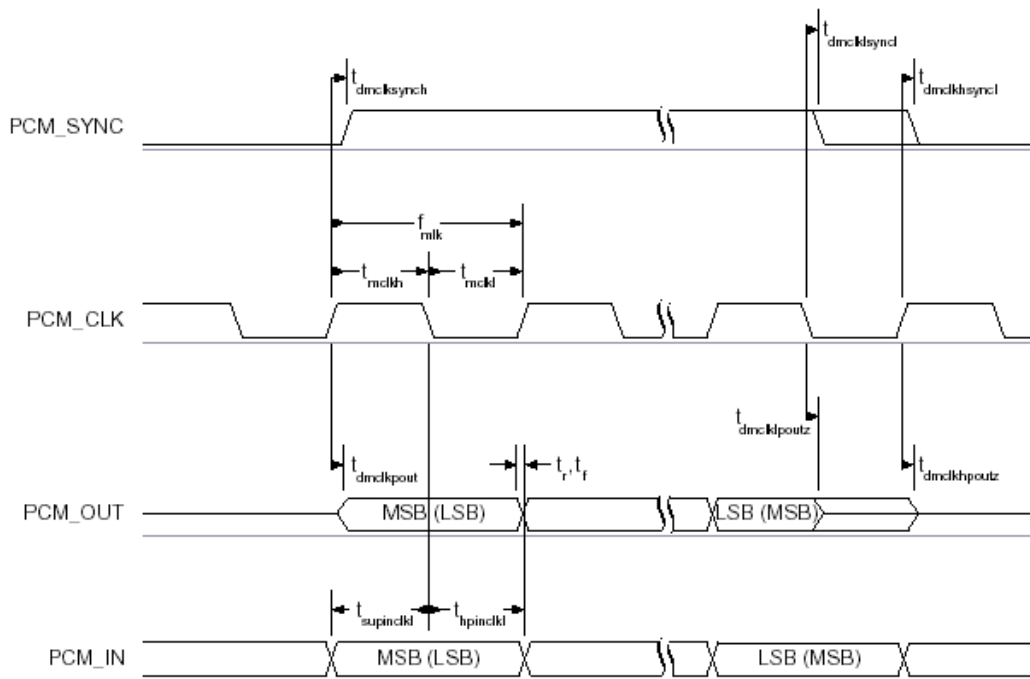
$t_{dmclksynch}$

$t_{dmclklsyncl}$

$t_{dmclkhsyncl}$

PCM_SYNC

$f_{mlk}$

$t_{mclkh}$

$t_{mclkl}$

PCM_CLK

$t_{dmclklpoutz}$

$t_{dmclkpout}$

$t_r, t_f$

$t_{dmclkhpoutz}$

PCM_OUT

MSB (LSB)

LSB (MSB)

$t_{supinclkl}$

$t_{hpinclkl}$

PCM_IN

MSB (LSB)

LSB (MSB)